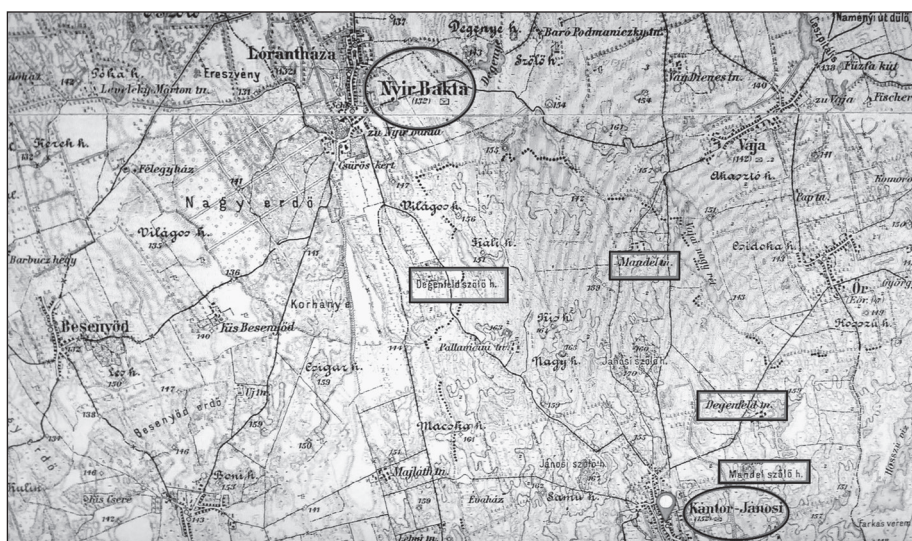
Lőrántháza
Nyir-Bakta
(132)
Degenye h.
Báró Podmaniczky tn.
Szőlő h.
Namenyi út dűlő
Fűzfa kút
Vay Dienes tn.
zu Vaja
Fischer
Pókа h.
Ereszvény
Lengyelky Marton tn.
Kerek h.
zu Nyir bakta
Csűrös kert
Vaja
(142)
Akacziós h.
Kinnora
Félegyház
Nagy erdő
Világos h.
Porta
Világos h.
Hali h.
Csidoka h.
Barbucz hegy
Degenfeld szőlő h.
Mandel tn.
Ör
Kor. h.
Gyorg
Besenyőd
Kis Besenyőd
Korhány é.
Hozzu h.
Józ h.
Pallavicini tn.
Nagy h.
Jánosi szőlő h.
Czigar h.
Degenfeld tn.
Besenyőd erdő
Macska h.
Mandel szőlő h.
Jánosi szőlő h.
Boni h.
Majlath tn.
Évaház
Samu h.
Kis Corre
Kántor-Jánosi
(132)
Farkas verem